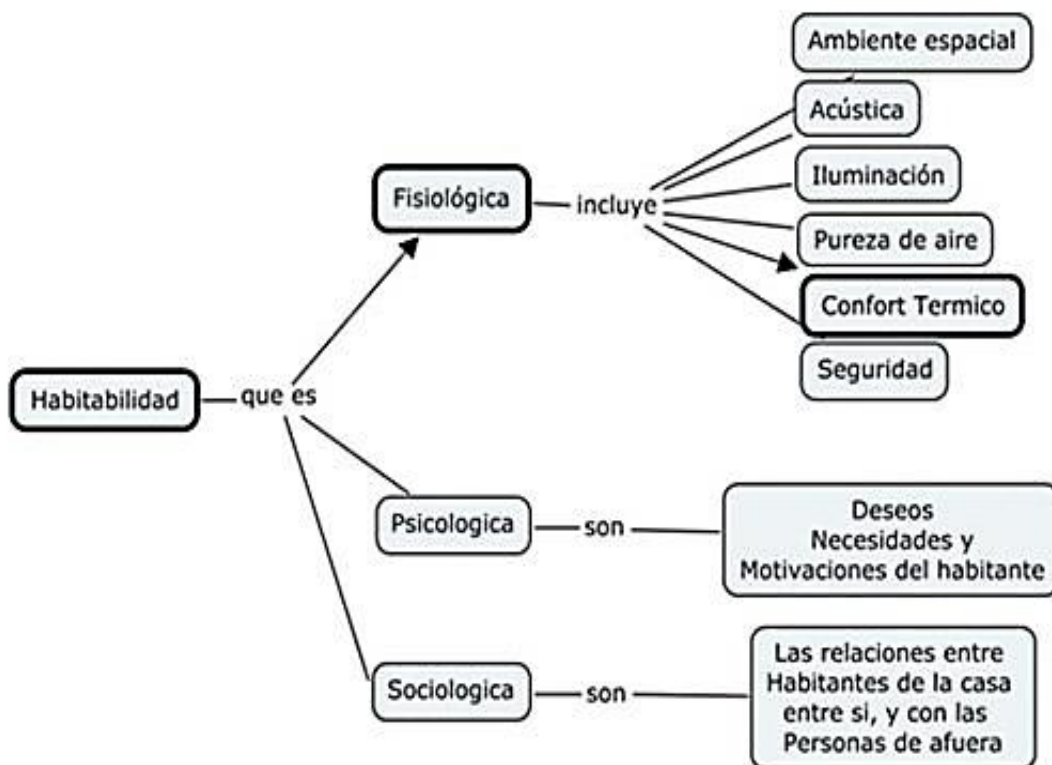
Habitabilidad

que es

Fisiológica

incluye

Ambiente espacial

Acústica

Iluminación

Pureza de aire

Confort Termico

Seguridad

Psicologica

son

Deseos Necesidades y Motivaciones del habitante

Sociologica

son

Las relaciones entre Habitantes de la casa entre si, y con las Personas de afuera